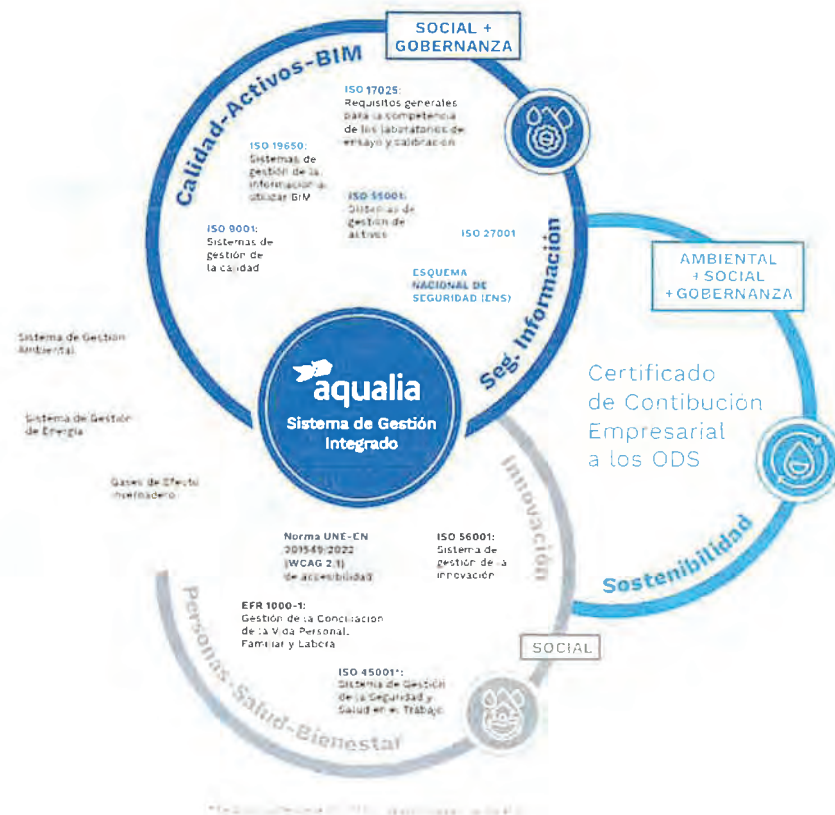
SOCIAL + GOBERNANZA

Calidad-Activos-BIM

ISO 17025: Requisitos generales para la competencia de los laboratorios de ensayo y calibración

ISO 19650: Sistemas de gestión de la información al utilizar BIM

ISO 55001: Sistemas de gestión de activos

ISO 9001: Sistemas de gestión de la calidad

ISO 27001

ESQUEMA NACIONAL DE SEGURIDAD (ENS)

Seg. Información

AMBIENTAL + SOCIAL + GOBERNANZA

Certificado de Contibución Empresarial a los ODS

Sistema de Gestión Ambiental

Sistema de Gestión de Energía

Gases de Efecto Invernadero

aqualia
Sistema de Gestión Integrado

Innovación

Sostenibilidad

Norma UNE-EN 301549:2022 (WCAG 2.1) de accesibilidad

ISO 56001: Sistema de gestión de la innovación

EFR 1000-1: Gestión de la Conciliación de la Vida Personal, Familiar y Laboral

SOCIAL

ISO 45001*: Sistema de Gestión de la Seguridad y Salud en el Trabajo

Personas-Salud-Bienestar

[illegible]